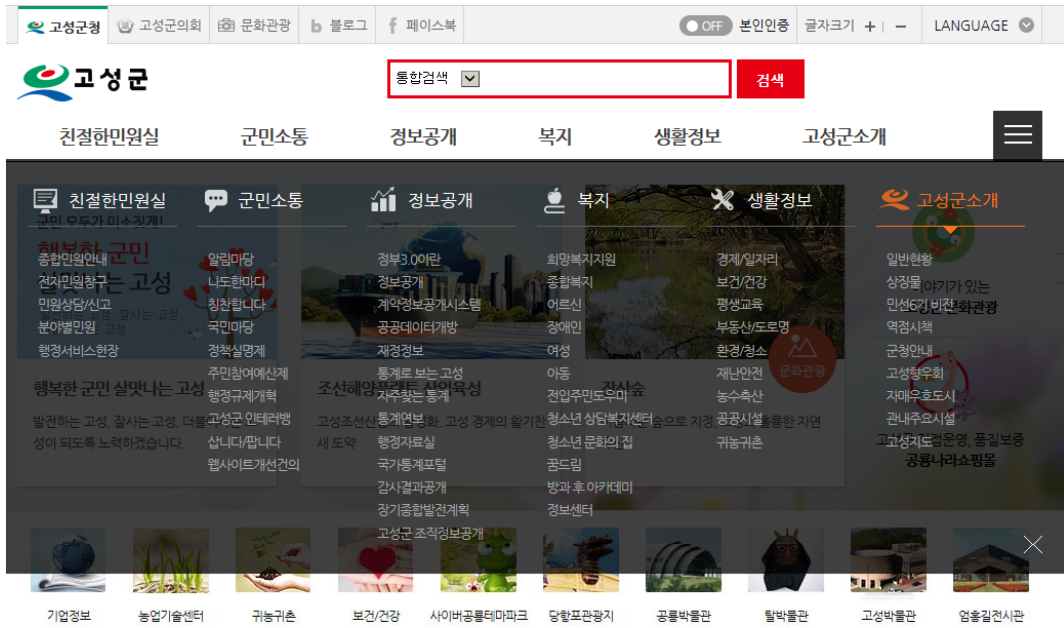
고성군청 고성군의회 문화관광 블로그 페이스북 OFF 본인인증 글자크기 + | − LANGUAGE

고성군

통합검색 검색

친절한민원실 군민소통 정보공개 복지 생활정보 고성군소개

친절한민원실
종합민원안내
전자민원창구
민원상담/신고
분야별민원
행정서비스현장

군민소통
알림마당
나도한마디
칭찬합니다
국민마당
정책실명제
주민참여예산제
행정규제개혁
고성군 인터넷방송
삽니다/팝니다
웹사이트개선건의

정보공개
정부3.0이란
정보공개
계약정보공개시스템
공공데이터개방
재정정보
통계로 보는 고성
자주보는 통계
통계연보
행정자료실
국가통계포털
감사결과공개
장기종합발전계획
고성군 조직정보공개

복지
희망복지지원
종합복지
어르신
장애인
여성
아동
전입주민도우미
청소년 상담복지센터
청소년 문화의 집
꿈드림
방과 후 아카데미
정보센터

생활정보
경제/일자리
보건/건강
평생교육
부동산/도로명
환경/청소
재난안전
농수축산
공공시설
귀농귀촌

고성군소개
일반현황
상징물
민선6기 비전
역점시책
군청안내
고성향우회
자매우호도시
관내주요시설
고성지도

행복한 군민 살맛나는 고성
발전하는 고성, 잘사는 고성, 더불어 행복한 고성이 되도록 노력하겠습니다.
조선해양플랜트 산업육성
고성조선산업특구 새 도약
공룡나라쇼핑몰
문화관광

기업정보 농업기술센터 귀농귀촌 보건/건강 사이버공룡테마파크 당항포관광지 공룡박물관 탈박물관 고성박물관 엄홍길전시관